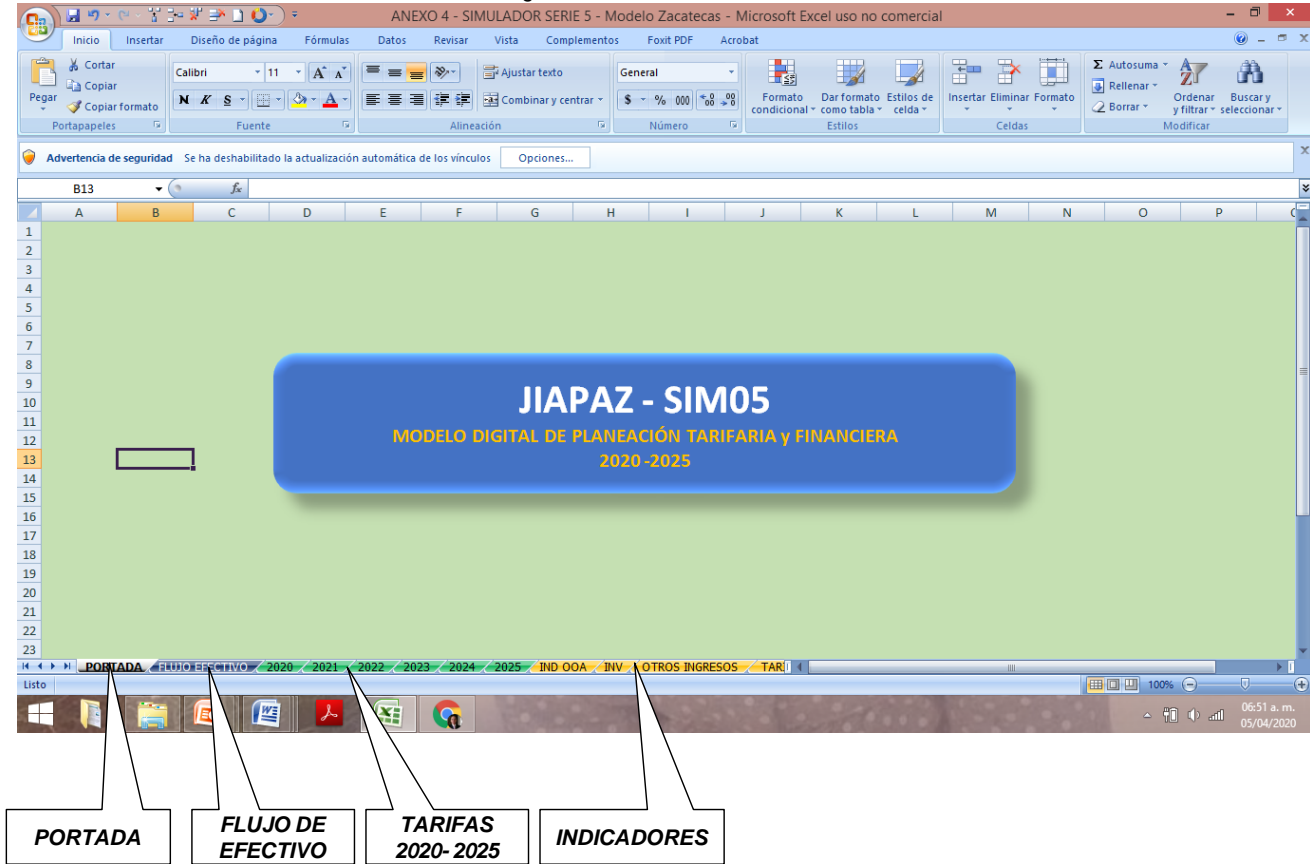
ANEXO 4 - SIMULADOR SERIE 5 - Modelo Zacatecas - Microsoft Excel uso no comercial

Inicio Insertar Diseño de página Fórmulas Datos Revisar Vista Complementos Foxit PDF Acrobat

Cortar Copiar Copiar formato Pegar Portapapeles
Calibri 11 N K S Fuente
Ajustar texto Combinar y centrar Alineación
General $ % 000 Número
Formato condicional Dar formato como tabla Estilos de celda Estilos
Insertar Eliminar Formato Celdas
Autosuma Rellenar Borrar Ordenar y filtrar Buscar y seleccionar Modificar

Advertencia de seguridad Se ha deshabilitado la actualización automática de los vínculos Opciones...

B13 $f_x$

A B C D E F G H I J K L M N O P

1 2 3 4 5 6 7 8 9 10 11 12 13 14 15 16 17 18 19 20 21 22 23

JIAPAZ - SIM05
MODELO DIGITAL DE PLANEACIÓN TARIFARIA y FINANCIERA
2020 -2025

PORTADA FLUJO EFECTIVO 2020 2021 2022 2023 2024 2025 IND OOA INV OTROS INGRESOS TAR

Listo 100%

06:51 a. m. 05/04/2020

PORTADA

FLUJO DE EFECTIVO

TARIFAS 2020- 2025

INDICADORES